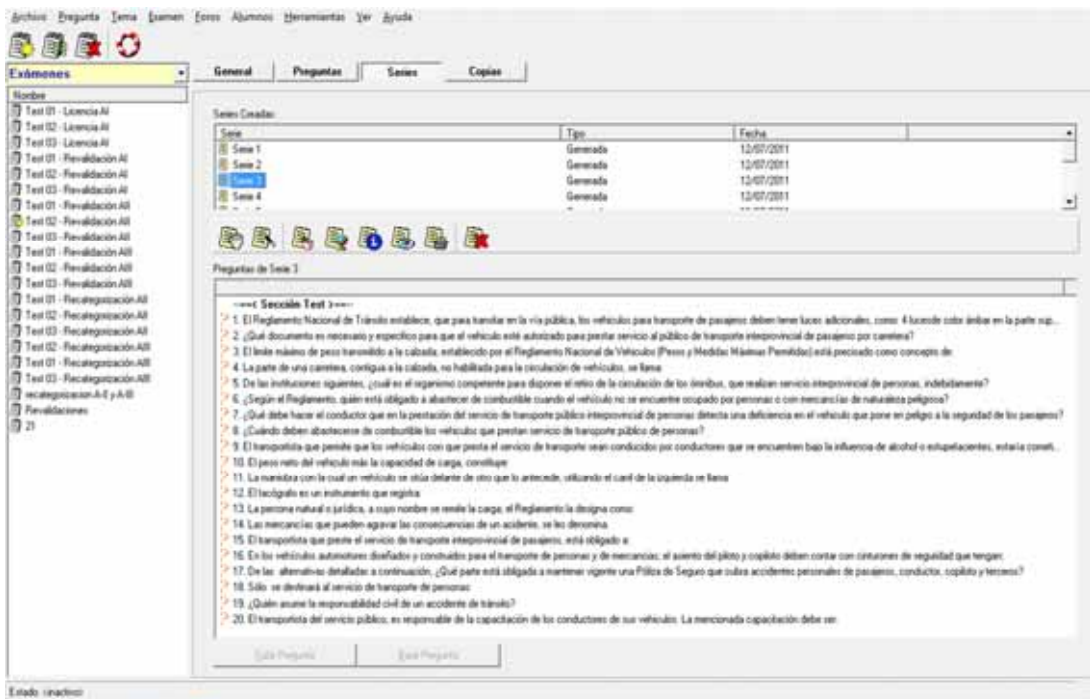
Archivo Pregunta Tema Examen Foros Alumnos Herramientas Ver Ayuda

Exámenes

Nombre
Test 01 - Licencia AI
Test 02 - Licencia AI
Test 03 - Licencia AI
Test 01 - Revalidación AI
Test 02 - Revalidación AI
Test 03 - Revalidación AI
Test 01 - Revalidación AII
Test 02 - Revalidación AII
Test 03 - Revalidación AII
Test 01 - Revalidación AIII
Test 02 - Revalidación AIII
Test 03 - Revalidación AIII
Test 01 - Recategorización AII
Test 02 - Recategorización AII
Test 03 - Recategorización AII
Test 01 - Recategorización AIII
Test 02 - Recategorización AIII
Test 03 - Recategorización AIII
recategorizacion A-II y A-III
Revalidaciones
21

General | Preguntas | Series | Copias

Series Creadas

| Serie | Tipo | Fecha |
|---|---|---|
| Serie 1 | Generada | 12/07/2011 |
| Serie 2 | Generada | 12/07/2011 |
| Serie 3 | Generada | 12/07/2011 |
| Serie 4 | Generada | 12/07/2011 |

Preguntas de Serie 3

---< Sección Test >---
1. El Reglamento Nacional de Tránsito establece, que para transitar en la vía pública, los vehículos para transporte de pasajeros deben tener luces adicionales, como: 4 luces de color ámbar en la parte sup...
2. ¿Qué documento es necesario y específico para que el vehículo esté autorizado para prestar servicio al público de transporte interprovincial de pasajeros por carretera?
3. El límite máximo de peso transmitido a la calzada, establecido por el Reglamento Nacional de Vehículos (Pesos y Medidas Máximas Permitidas) está precisado como concepto de:
4. La parte de una carretera, contigua a la calzada, no habilitada para la circulación de vehículos, se llama:
5. De las instituciones siguientes, ¿cuál es el organismo competente para disponer el retiro de la circulación de los ómnibus, que realizan servicio interprovincial de personas, indebidamente?
6. ¿Según el Reglamento, quién está obligado a abastecer de combustible cuando el vehículo no se encuentre ocupado por personas o con mercancías de naturaleza peligrosa?
7. ¿Qué debe hacer el conductor que en la prestación del servicio de transporte público interprovincial de personas detecta una deficiencia en el vehículo que pone en peligro a la seguridad de los pasajeros?
8. ¿Cuándo deben abastecerse de combustible los vehículos que prestan servicio de transporte público de personas?
9. El transportista que permite que los vehículos con que presta el servicio de transporte sean conducidos por conductores que se encuentren bajo la influencia de alcohol o estupefacientes, estaría comet...
10. El peso neto del vehículo más la capacidad de carga, constituye:
11. La maniobra con la cual un vehículo se sitúa delante de otro que lo antecede, utilizando el carril de la izquierda se llama:
12. El tacógrafo es un instrumento que registra:
13. La persona natural o jurídica, a cuyo nombre se remite la carga, el Reglamento la designa como:
14. Las mercancías que pueden agravar las consecuencias de un accidente, se les denomina:
15. El transportista que preste el servicio de transporte interprovincial de pasajeros, está obligado a:
16. En los vehículos automotores diseñados y construidos para el transporte de personas y de mercancías; el asiento del piloto y copiloto deben contar con cinturones de seguridad que tengan:
17. De las alternativas detalladas a continuación, ¿Qué parte está obligada a mantener vigente una Póliza de Seguro que cubra accidentes personales de pasajeros, conductor, copiloto y terceros?
18. Sólo se destinará al servicio de transporte de personas:
19. ¿Quién asume la responsabilidad civil de un accidente de tránsito?
20. El transportista del servicio público, es responsable de la capacitación de los conductores de sus vehículos. La mencionada capacitación debe ser:

Editar Pregunta | Borrar Pregunta

Estado: Inactivo